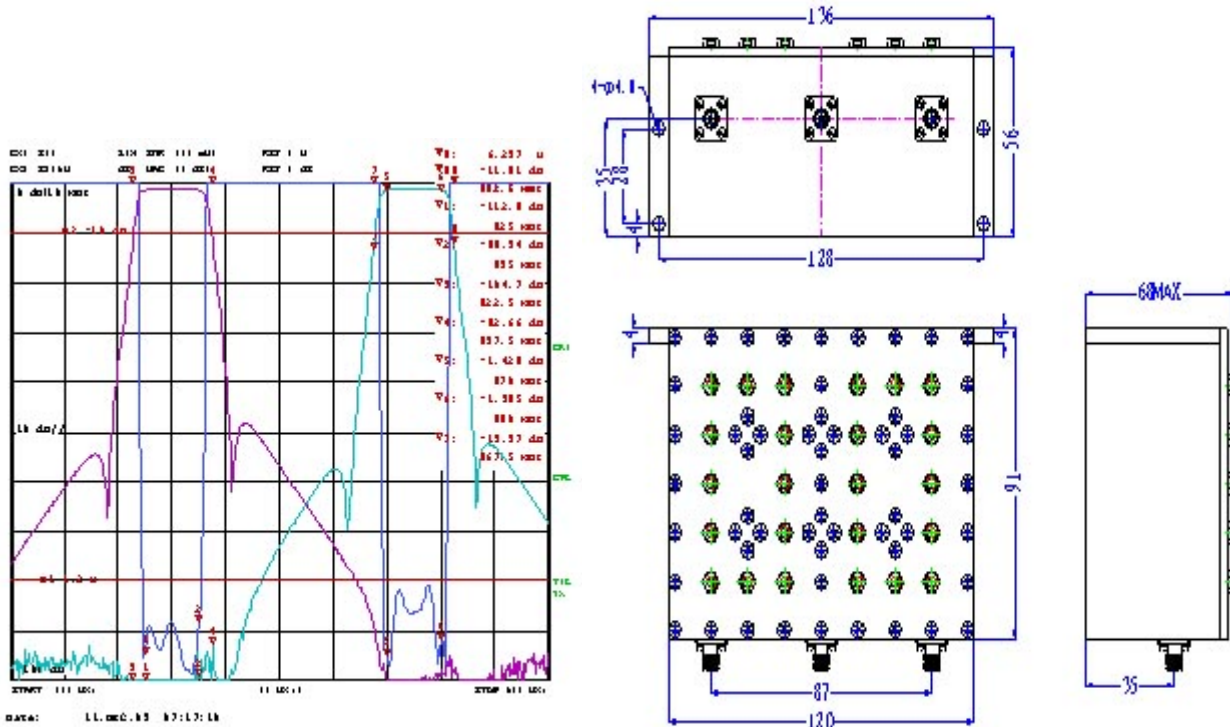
CH1 S11
CH2 S21
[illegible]
REF 0 dB
REF 0 dB
▽0: 6.257 U
▽0 -11.81 dB
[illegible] MHz
▽1: -112.8 dB
825 MHz
▽2: -88.94 dB
855 MHz
▽3: -104.7 dB
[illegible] MHz
▽4: -82.66 dB
857.5 MHz
▽5: -1.420 dB
870 MHz
▽6: -1.905 dB
880 MHz
▽7: -19.57 dB
867.5 MHz
10 dB/
CH1
CH2
START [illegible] MHz
STOP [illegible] MHz
Date: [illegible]
136
4-φ4.0
35
30
4
56
128
4
4
91
68MAX
87
120
35